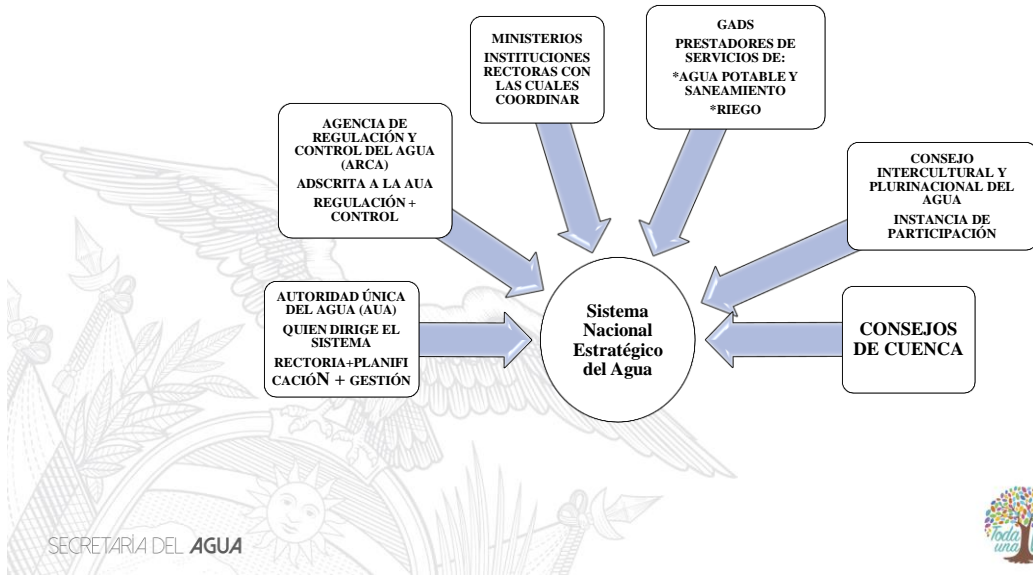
MINISTERIOS
INSTITUCIONES RECTORAS CON LAS CUALES COORDINAR

GADS
PRESTADORES DE SERVICIOS DE:
*AGUA POTABLE Y SANEAMIENTO
*RIEGO

AGENCIA DE REGULACIÓN Y CONTROL DEL AGUA (ARCA)
ADSCRITA A LA AUA
REGULACIÓN + CONTROL

CONSEJO INTERCULTURAL Y PLURINACIONAL DEL AGUA
INSTANCIA DE PARTICIPACIÓN

AUTORIDAD ÚNICA DEL AGUA (AUA)
QUIEN DIRIGE EL SISTEMA
RECTORIA+PLANIFICACIÓN + GESTIÓN

Sistema Nacional Estratégico del Agua

CONSEJOS DE CUENCA

SECRETARÍA DEL AGUA

Toda una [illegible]